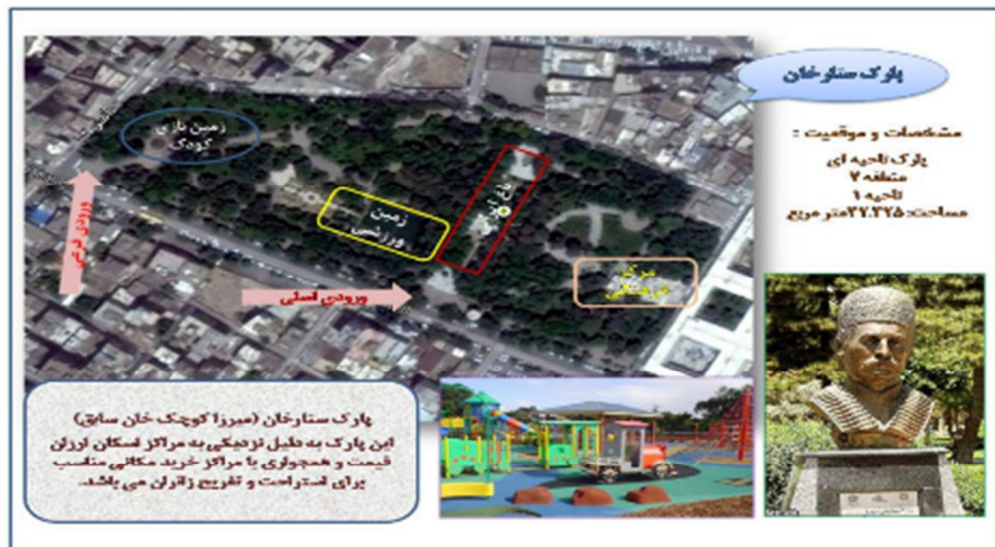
پارک ستارخان

مشخصات و موقعیت :
پارک ناحیه ای
منطقه ۷
ناحیه ۱
مساحت: ۲۲.۲۲۵ متر مربع

زمین بازی کودک

ورودی فرعی

زمین ورزشی

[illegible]

ورودی اصلی

مرکز فرهنگی

پارک ستارخان (میرزا کوچک خان سابق)
این پارک به دلیل نزدیکی به مراکز اسکان ارزان قیمت و همجواری با مراکز خرید مکانی مناسب برای استراحت و تفریح زائران می باشد.